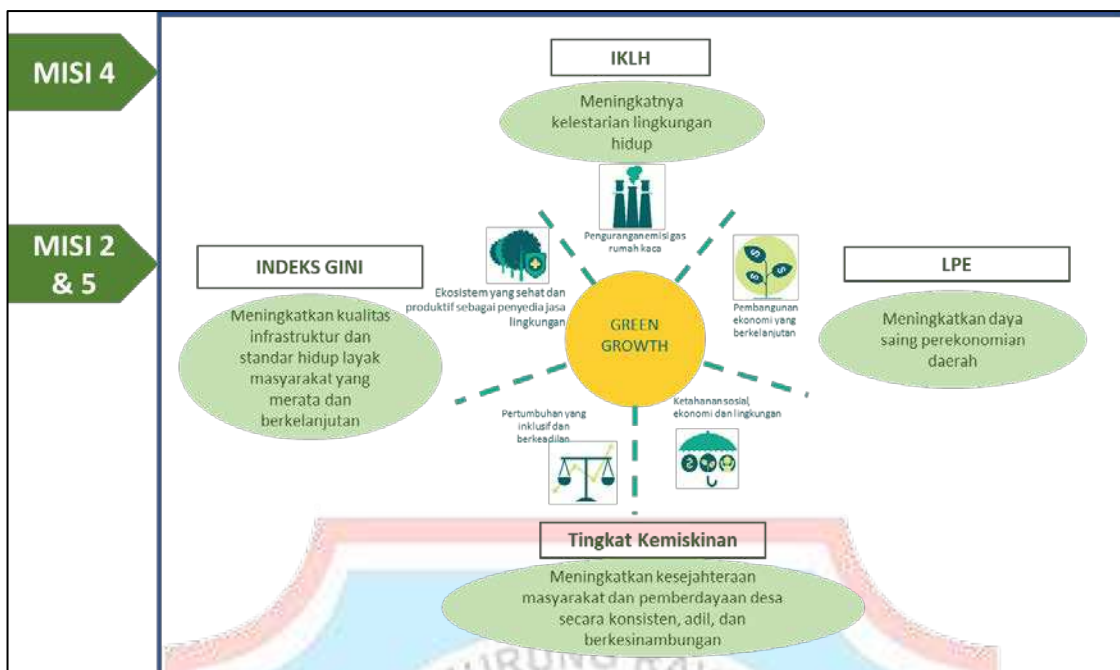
MISI 4

IKLH

Meningkatnya kelestarian lingkungan hidup

MISI 2 & 5

INDEKS GINI

Meningkatkan kualitas infrastruktur dan standar hidup layak masyarakat yang merata dan berkelanjutan

Pengurangan emisi gas rumah kaca

Ekosistem yang sehat dan produktif sebagai penyedia jasa lingkungan

GREEN GROWTH

Pembangunan ekonomi yang berkelanjutan

LPE

Meningkatkan daya saing perekonomian daerah

Pertumbuhan yang inklusif dan berkeadilan

Ketahanan sosial, ekonomi dan lingkungan

Tingkat Kemiskinan

Meningkatkan kesejahteraan masyarakat dan pemberdayaan desa secara konsisten, adil, dan berkesinambungan